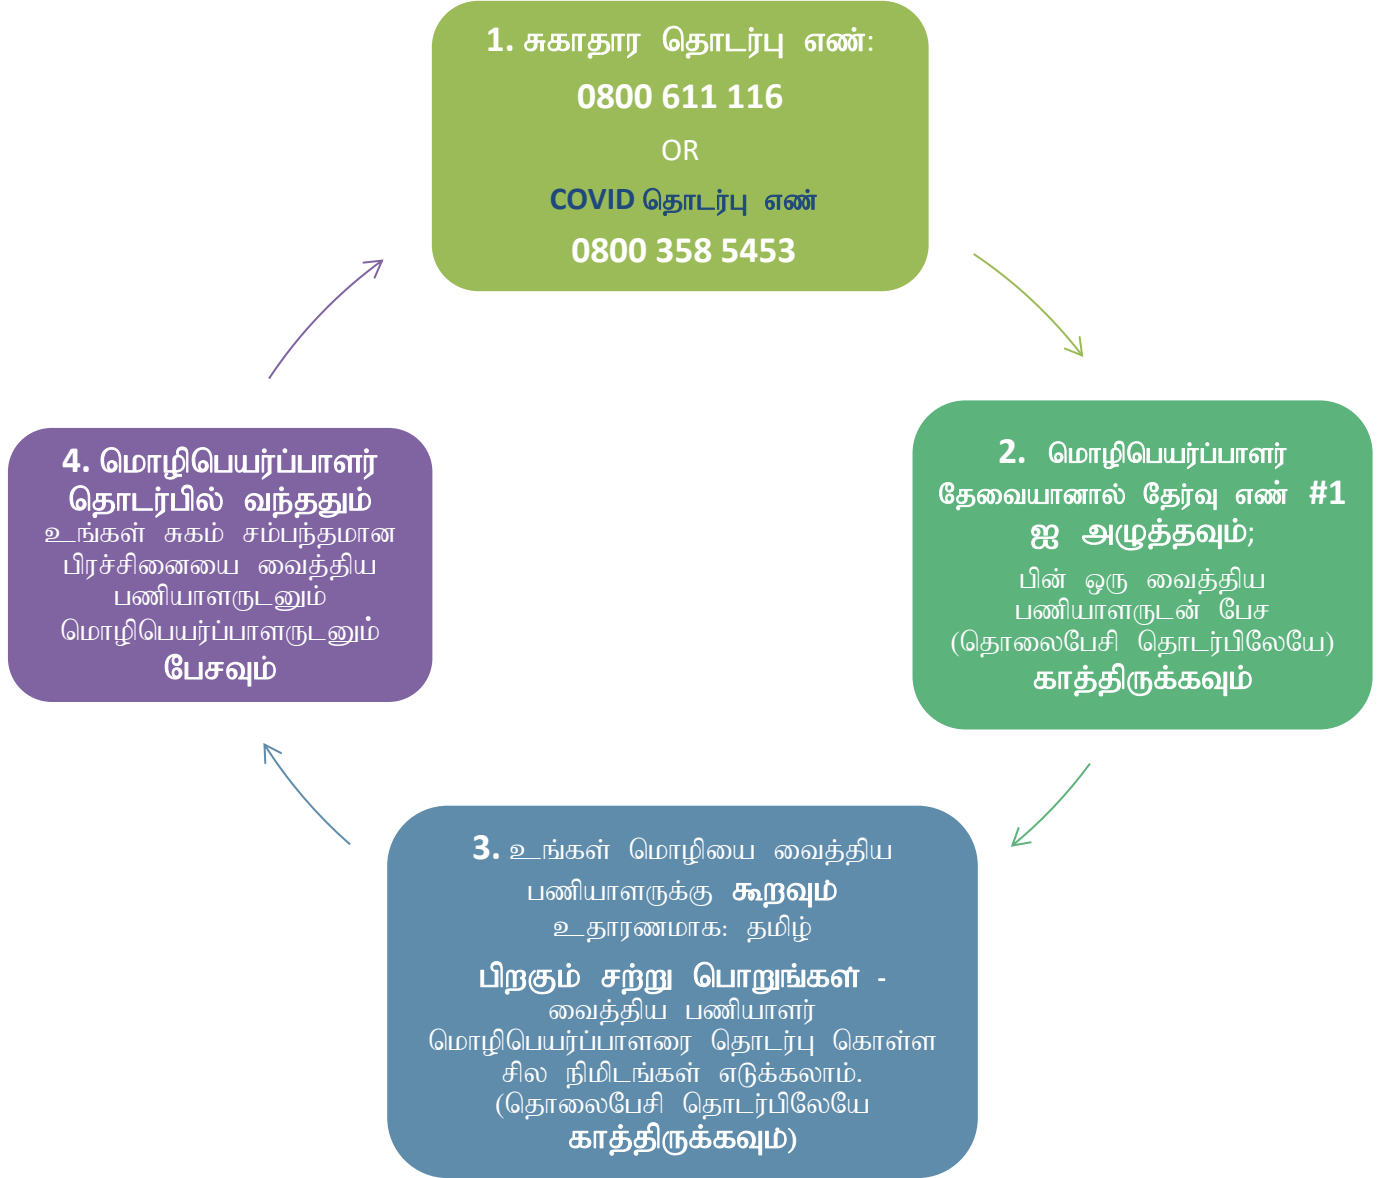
1. சுகாதார தொடர்பு எண்:
0800 611 116
OR
COVID தொடர்பு எண்
0800 358 5453

2. மொழிபெயர்ப்பாளர் தேவையானால் தேர்வு எண் #1 ஐ அழுத்தவும்;
பின் ஒரு வைத்திய பணியாளருடன் பேச (தொலைபேசி தொடர்பிலேயே) காத்திருக்கவும்

3. உங்கள் மொழியை வைத்திய பணியாளருக்கு கூறவும்
உதாரணமாக: தமிழ்
பிறகும் சற்று பொறுங்கள் - வைத்திய பணியாளர் மொழிபெயர்ப்பாளரை தொடர்பு கொள்ள சில நிமிடங்கள் எடுக்கலாம். (தொலைபேசி தொடர்பிலேயே காத்திருக்கவும்)

4. மொழிபெயர்ப்பாளர் தொடர்பில் வந்ததும் உங்கள் சுகம் சம்பந்தமான பிரச்சினையை வைத்திய பணியாளருடனும் மொழிபெயர்ப்பாளருடனும் பேசவும்